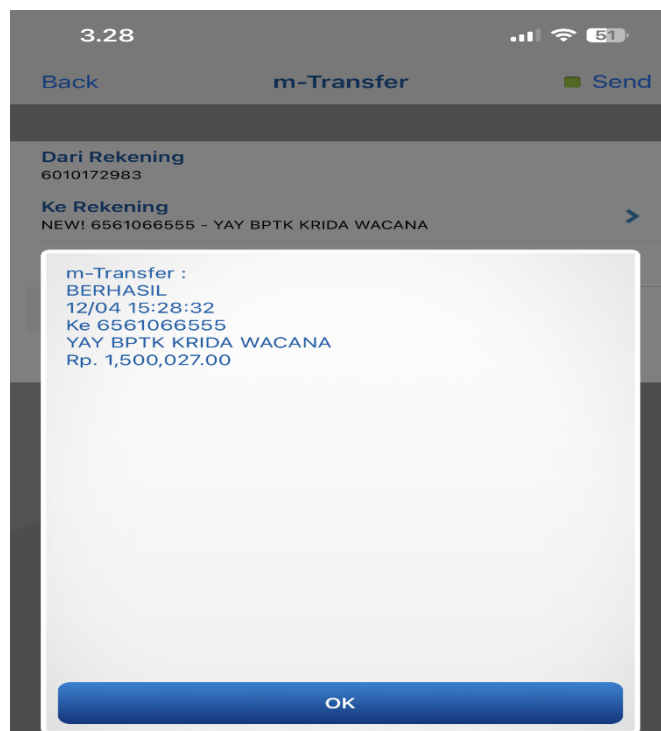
3.28
51

Back
m-Transfer
Send

Dari Rekening
6010172983

Ke Rekening
NEW! 6561066555 - YAY BPTK KRIDA WACANA

m-Transfer :
BERHASIL
12/04 15:28:32
Ke 6561066555
YAY BPTK KRIDA WACANA
Rp. 1,500,027.00

OK